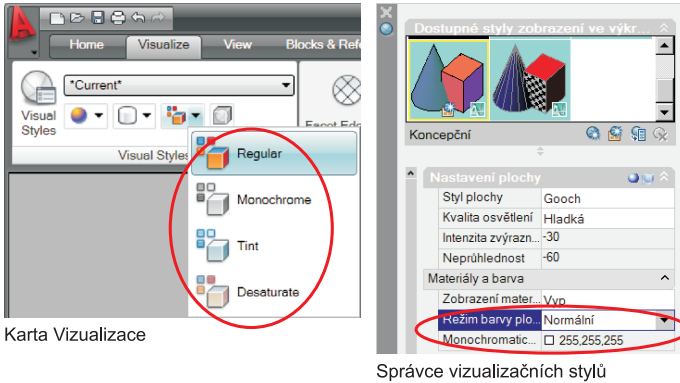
Home Visualize View Blocks & Refe

*Current*

Visual Styles

Facet Edg

Visual Styles

Regular

Monochrome

Tint

Desaturate

Karta Vizualizace

Dostupné styly zobrazení ve výkr...

Koncepční

Nastavení plochy

| Styl plochy | Gooch |
|---|---|
| Kvalita osvětlení | Hladká |
| Intenzita zvýrazn... | -30 |
| Neprůhlednost | -60 |

Materiály a barva

| Zobrazení mater... | Vyp |
|---|---|
| Režim barvy plo... | Normální |
| Monochromatic... | 255,255,255 |

Správce vizualizačních stylů